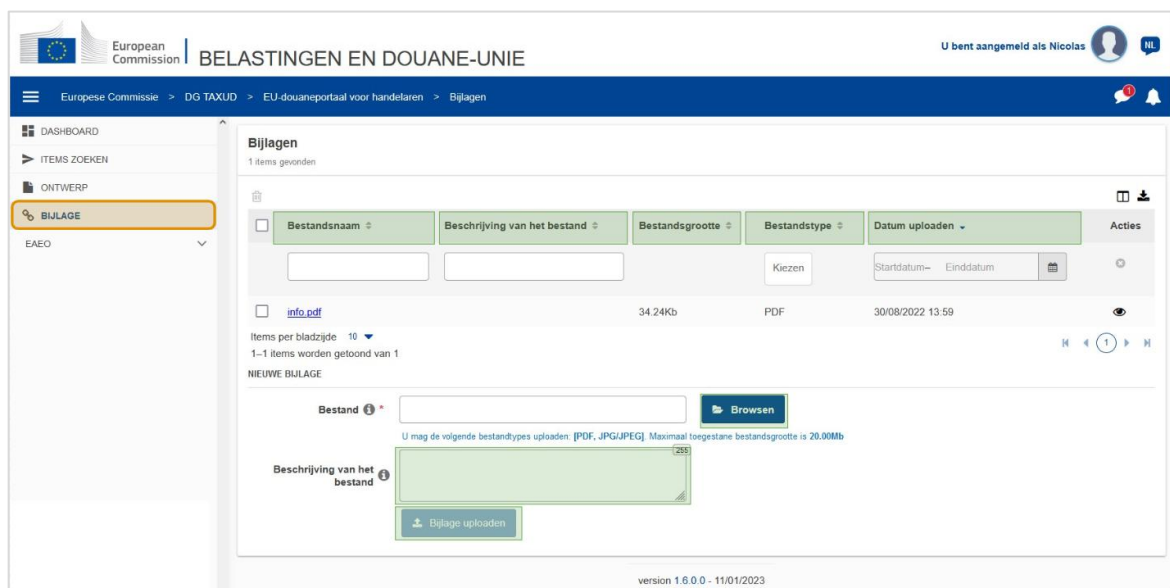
European Commission | BELASTINGEN EN DOUANE-UNIE

U bent aangemeld als Nicolas NL

Europese Commissie > DG TAXUD > EU-douaneportaal voor handelaren > Bijlagen

DASHBOARD
ITEMS ZOEKEN
ONTWERP
BIJLAGE
EAEO

Bijlagen
1 items gevonden

| | Bestandsnaam | Beschrijving van het bestand | Bestandsgrootte | Bestandstype | Datum uploaden | Acties |
|---|---|---|---|---|---|---|
| | | | | Kiezen | Startdatum– Einddatum | |
| | info.pdf | | 34.24Kb | PDF | 30/08/2022 13:59 | |

Items per bladzijde 10
1–1 items worden getoond van 1

1

NIEUWE BIJLAGE

Bestand *
Browsen
U mag de volgende bestandtypes uploaden: [PDF, JPG/JPEG]. Maximaal toegestane bestandsgrootte is 20.00Mb

Beschrijving van het bestand
255

Bijlage uploaden

version 1.6.0.0 - 11/01/2023